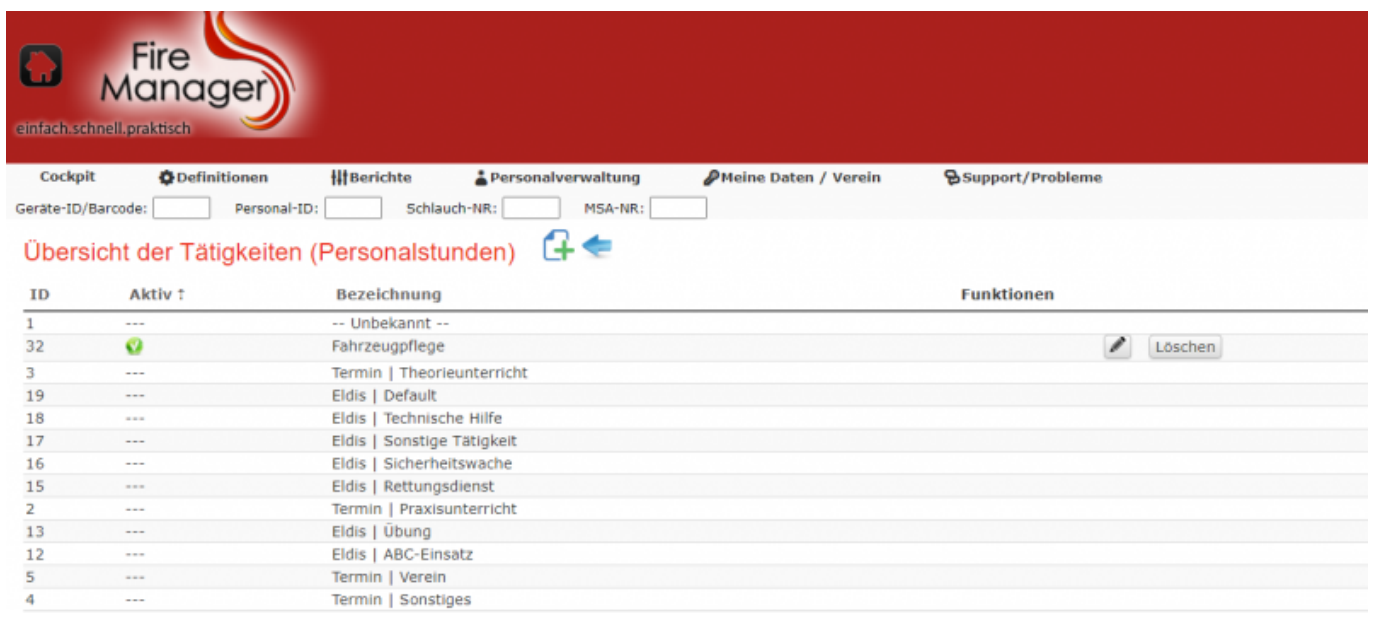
Fire Manager
einfach.schnell.praktisch

Cockpit Definitionen Berichte Personalverwaltung Meine Daten / Verein Support/Probleme

Geräte-ID/Barcode: Personal-ID: Schlauch-NR: MSA-NR:

Übersicht der Tätigkeiten (Personalstunden)

| ID | Aktiv ↕ | Bezeichnung | Funktionen |
|---|---|---|---|
| 1 | --- | -- Unbekannt -- | |
| 32 | | Fahrzeugpflege | Löschen |
| 3 | --- | Termin \| Theorieunterricht | |
| 19 | --- | Eldis \| Default | |
| 18 | --- | Eldis \| Technische Hilfe | |
| 17 | --- | Eldis \| Sonstige Tätigkeit | |
| 16 | --- | Eldis \| Sicherheitswache | |
| 15 | --- | Eldis \| Rettungsdienst | |
| 2 | --- | Termin \| Praxisunterricht | |
| 13 | --- | Eldis \| Übung | |
| 12 | --- | Eldis \| ABC-Einsatz | |
| 5 | --- | Termin \| Verein | |
| 4 | --- | Termin \| Sonstiges | |